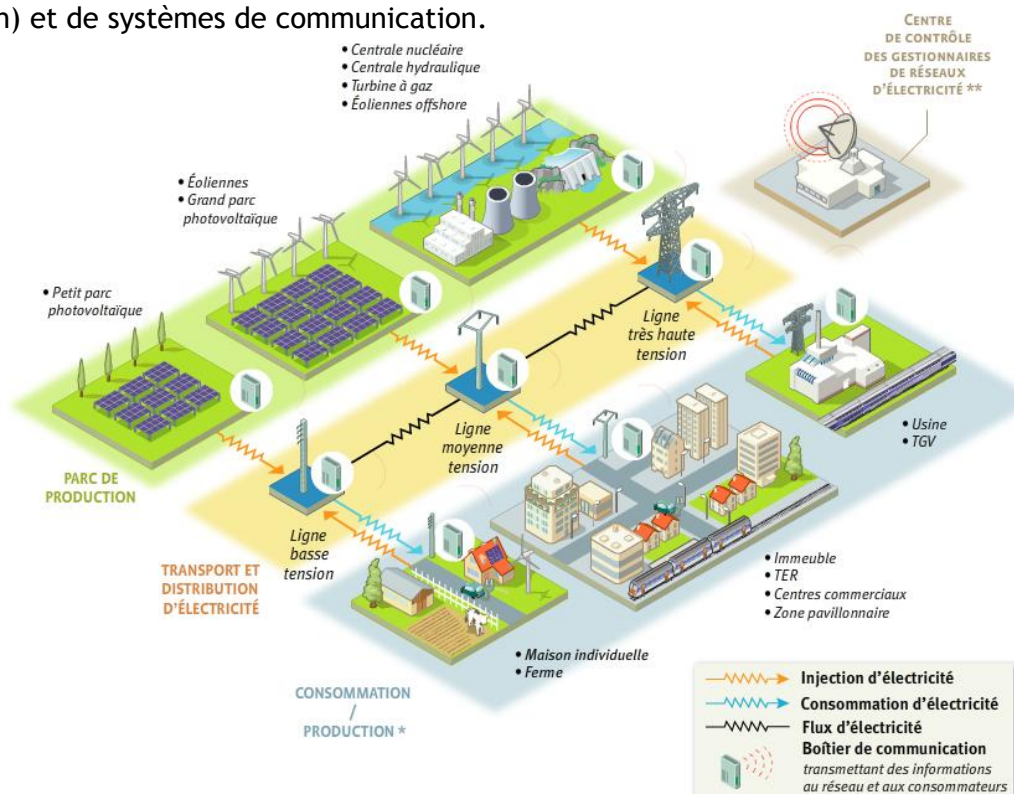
n) et de systèmes de communication.

• Centrale nucléaire
• Centrale hydraulique
• Turbine à gaz
• Éoliennes offshore

Centre de contrôle des gestionnaires de réseaux d'électricité **

• Éoliennes
• Grand parc photovoltaïque

• Petit parc photovoltaïque

Ligne très haute tension

Ligne moyenne tension

• Usine
• TGV

Parc de production

Ligne basse tension

Transport et distribution d'électricité

• Immeuble
• TER
• Centres commerciaux
• Zone pavillonnaire

• Maison individuelle
• Ferme

Consommation / Production *

Injection d'électricité
Consommation d'électricité
Flux d'électricité
Boîtier de communication transmettant des informations au réseau et aux consommateurs